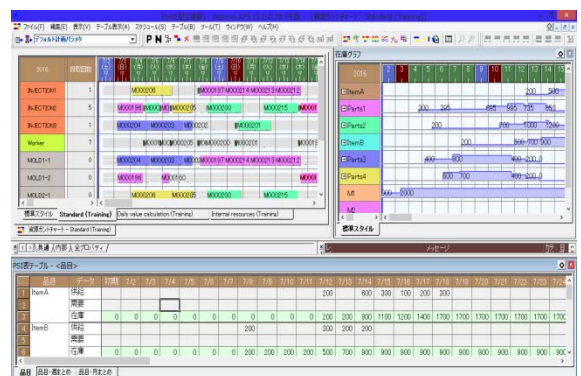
ファイル(F) 編集(E) 表示(V) テーブル表示(A) スケジュール(S) テーブル(B) ツール(T) ウィンドウ(W) ヘルプ(H)

デフォルト計画パラメタ

PN

在庫グラフ

2016

INJECTION1 1 M000206 M000197 M000213 M000213
INJECTION2 2 M000196 M000206 M000201 M000200 M000215 M000
INJECTION3 3 M000204 M000203 M000202 M000201
Worker 7 M000200 M000205 M000203 M000201 M0001
MOLD1-1 8 M000204 M000203 M000201 M000197 M000213 M000213
MOLD1-2 9 M000196 M000550
MOLD2-1 9 M000206 M000205 M000200 M000215 M000

ItemA 200 500
Parts1 300 395 695 595 735 965
Parts2 200 700 1000 1200
ItemB 200 500 700 900
Parts3 400 500
Parts4 500 700 400 200
M1 500 2000
M2

標準スタイル Standard (Training) Daily value calculation (Training) Internal resources (Training)

資源ガントチャート - Standard (Training)

標準スタイル

共通 内部 全プロパティ

メッセージ

PSI表テーブル - <品目>

| | 品目 | データ | 7/1 | 7/2 | 7/3 | 7/4 | 7/5 | 7/6 | 7/7 | 7/8 | 7/9 | 7/10 | 7/11 | 7/12 | 7/13 | 7/14 | 7/15 | 7/16 | 7/17 | 7/18 | 7/19 | 7/20 | 7/21 | 7/22 | 7/23 | 7/24 |
|---|---|---|---|---|---|---|---|---|---|---|---|---|---|---|---|---|---|---|---|---|---|---|---|---|---|---|
| 1 | ItemA | 供給 | | | | | | | | | | | 200 | | 800 | 300 | 100 | 200 | 200 | | | | | | | |
| 2 | | 需要 | | | | | | | | | | | | | | | | | | | | | | | | |
| 3 | | 在庫 | 0 | 0 | 0 | 0 | 0 | 0 | 0 | 0 | 0 | 0 | 200 | 200 | 800 | 1100 | 1200 | 1400 | 1700 | 1700 | 1700 | 1700 | 1700 | 1700 | 1700 | 170 |
| 4 | ItemB | 供給 | | | | | | | 200 | | | | 300 | 200 | 200 | | | | | | | | | | | |
| 5 | | 需要 | | | | | | | | | | | | | | | | | | | | | | | | |
| 6 | | 在庫 | 0 | 0 | 0 | 0 | 0 | 0 | 200 | 200 | 200 | 200 | 500 | 700 | 900 | 900 | 900 | 900 | 900 | 900 | 900 | 900 | 900 | 900 | 900 | 900 |

品目 品目-週まとめ 品目-月まとめ